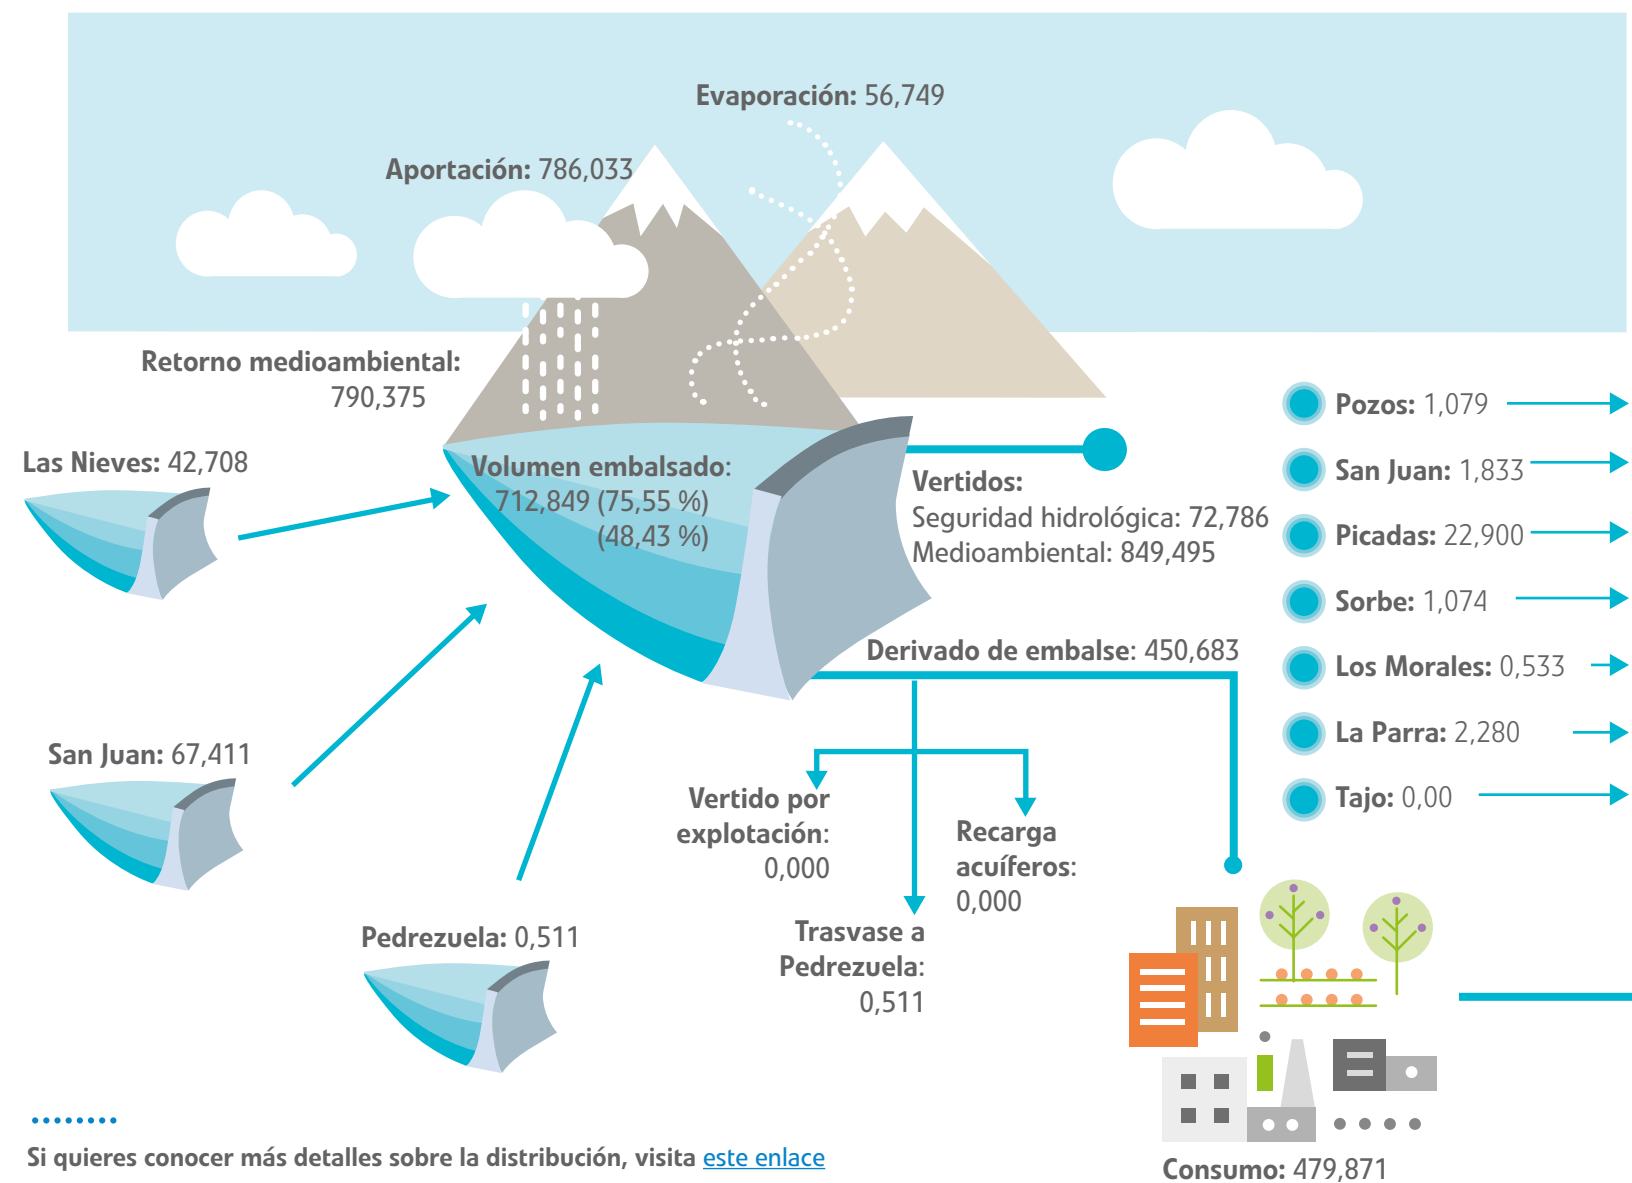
Evaporación: 56,749

Aportación: 786,033

Retorno medioambiental: 790,375

Las Nieves: 42,708

Volumen embalsado: 712,849 (75,55 %) (48,43 %)

Vertidos:
Seguridad hidrológica: 72,786
Medioambiental: 849,495

Pozos: 1,079

San Juan: 1,833

Picadas: 22,900

Sorbe: 1,074

Los Morales: 0,533

La Parra: 2,280

Tajo: 0,00

Derivado de embalse: 450,683

San Juan: 67,411

Vertido por explotación: 0,000

Recarga acuíferos: 0,000

Trasvase a Pedrezuela: 0,511

Pedrezuela: 0,511

Si quieres conocer más detalles sobre la distribución, visita este enlace

Consumo: 479,871